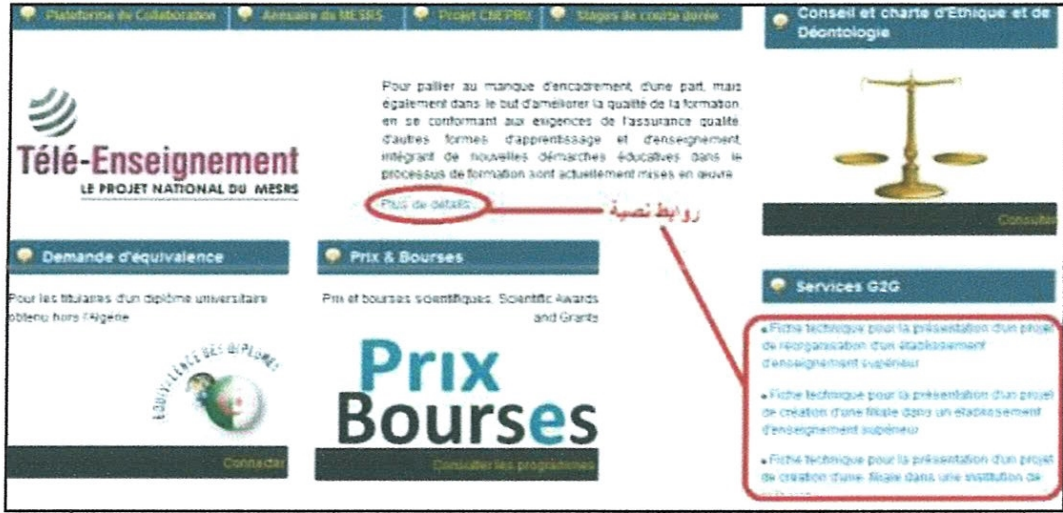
Plateforme de Collaboration | Annuaire du MESRS | Projet CNEPRU | Stages de courte durée

Conseil et charte d'Ethique et de Déontologie

Télé-Enseignement
LE PROJET NATIONAL DU MESRS

Pour pallier au manque d'encadrement, d'une part, mais également dans le but d'améliorer la qualité de la formation en se conformant aux exigences de l'assurance qualité, d'autres formes d'apprentissage et d'enseignement intégrant de nouvelles démarches éducatives dans le processus de formation sont actuellement mises en œuvre

Plus de détails...

روابط نصية

Consulter

Demande d'équivalence

Pour les titulaires d'un diplôme universitaire obtenu hors l'Algérie

EQUIVALENCE DES DIPLOMES

Connecter

Prix & Bourses

Prix et bourses scientifiques, Scientific Awards and Grants

Prix
Bourses

Consulter les programmes

Services G2G

• Fiche technique pour la présentation d'un projet de réorganisation d'un établissement d'enseignement supérieur

• Fiche technique pour la présentation d'un projet de création d'une filiale dans un établissement d'enseignement supérieur

• Fiche technique pour la présentation d'un projet de création d'une filiale dans une institution de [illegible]